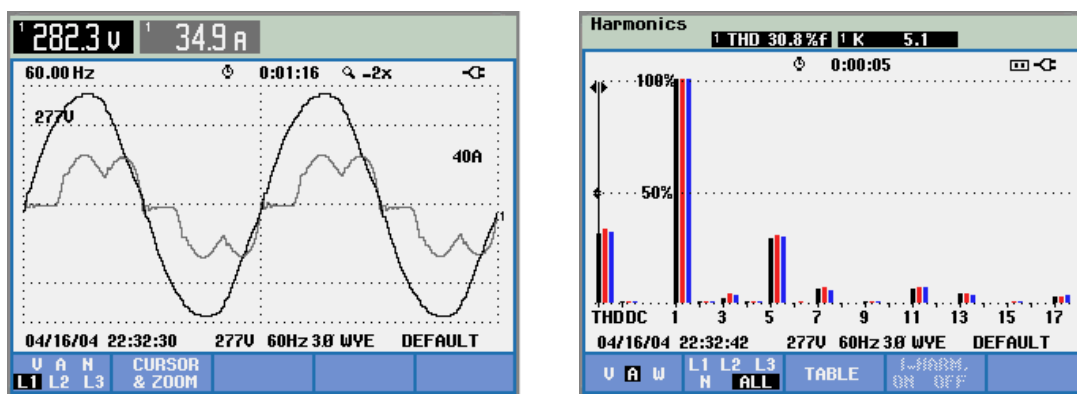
1 282.3 V 1 34.9 A

60.00 Hz 0:01:16 -2x

277V

40A

1

04/16/04 22:32:30 277V 60Hz 3Ø WYE DEFAULT

V A N
L1 L2 L3

CURSOR & ZOOM

Harmonics

1 THD 30.8 %f 1 K 5.1

0:00:05

100%

50%

THD DC 1 3 5 7 9 11 13 15 17

04/16/04 22:32:42 277V 60Hz 3Ø WYE DEFAULT

V A W

L1 L2 L3 N ALL

TABLE

I-WARM. ON OFF